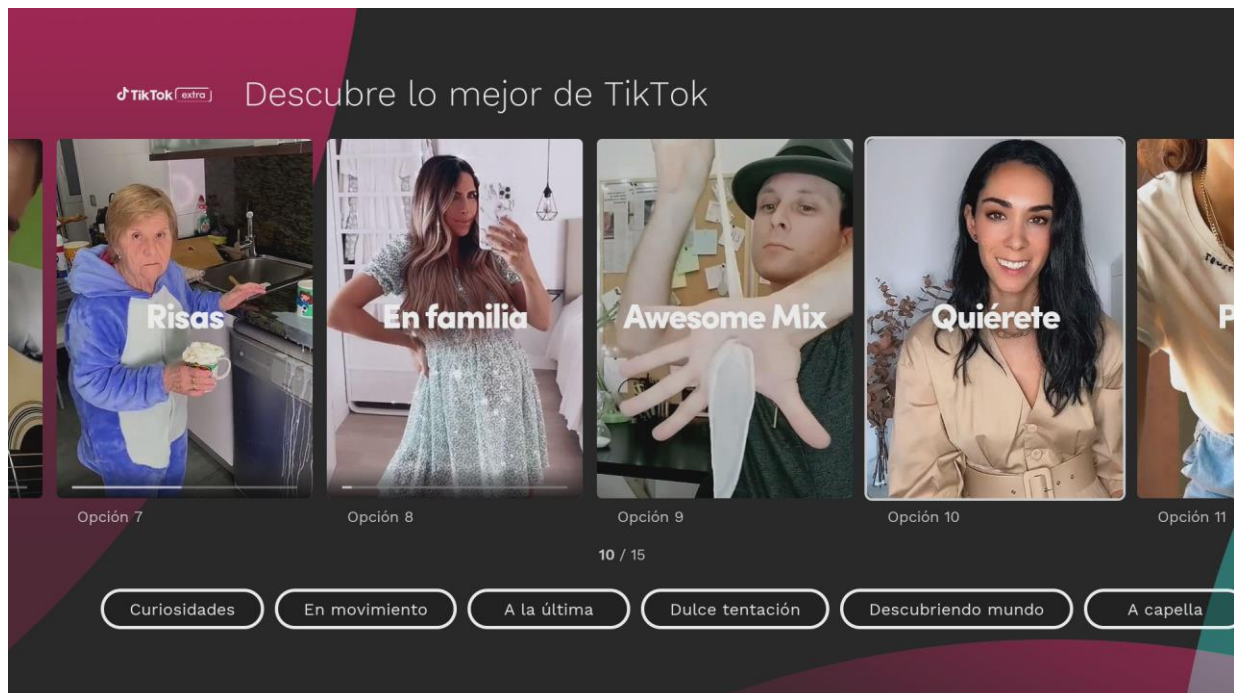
TikTok extra Descubre lo mejor de TikTok

Risas
Opción 7

En familia
Opción 8

Awesome Mix
Opción 9

Quiérete
Opción 10

P
Opción 11

10 / 15

Curiosidades
En movimiento
A la última
Dulce tentación
Descubriendo mundo
A capella